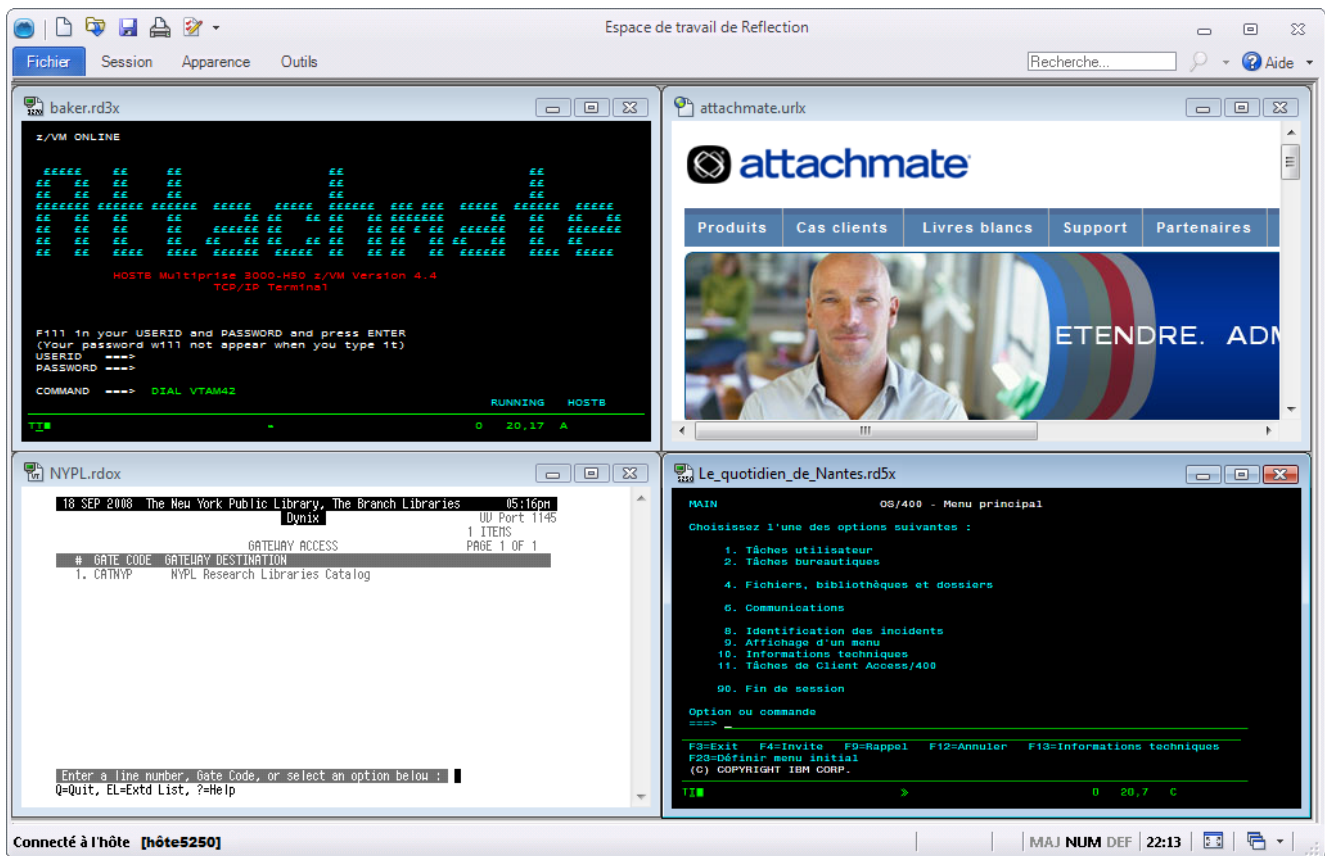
Espace de travail de Reflection

Fichier Session Apparence Outils

Recherche...

Aide

baker.rd3x

Z/VM ONLINE

HOSTB Multiprise 3000-H50 z/VM Version 4.4
TCP/IP Terminal

Fill in your USERID and PASSWORD and press ENTER
(Your password will not appear when you type it)
USERID ===>
PASSWORD ===>

COMMAND ===> DIAL VTAM42

RUNNING HOSTB

0 20,17 A

attachmate.urlx

attachmate

Produits | Cas clients | Livres blancs | Support | Partenaires

ETENDRE. ADM

NYPL.rdox

18 SEP 2008 The New York Public Library, The Branch Libraries 05:16pm
Dynix
UV Port 1145
1 ITEMS
GATEWAY ACCESS PAGE 1 OF 1
# GATE CODE GATEWAY DESTINATION
1. CATNYP NYPL Research Libraries Catalog

Enter a line number, Gate Code, or select an option below :
Q=Quit, EL=Extd List, ?=Help

Le_quotidien_de_Nantes.rd5x

MAIN OS/400 - Menu principal

Choisissez l'une des options suivantes :

1. Tâches utilisateur
2. Tâches bureautiques

4. Fichiers, bibliothèques et dossiers

6. Communications

8. Identification des incidents
9. Affichage d'un menu
10. Informations techniques
11. Tâches de Client Access/400

90. Fin de session

Option ou commande
===>

F3=Exit F4=Invite F9=Rappel F12=Annuler F13=Informations techniques
F23=Définir menu initial
(C) COPYRIGHT IBM CORP.

0 20,7 C

Connecté à l'hôte [hôte5250]

MAJ NUM DEF 22:13